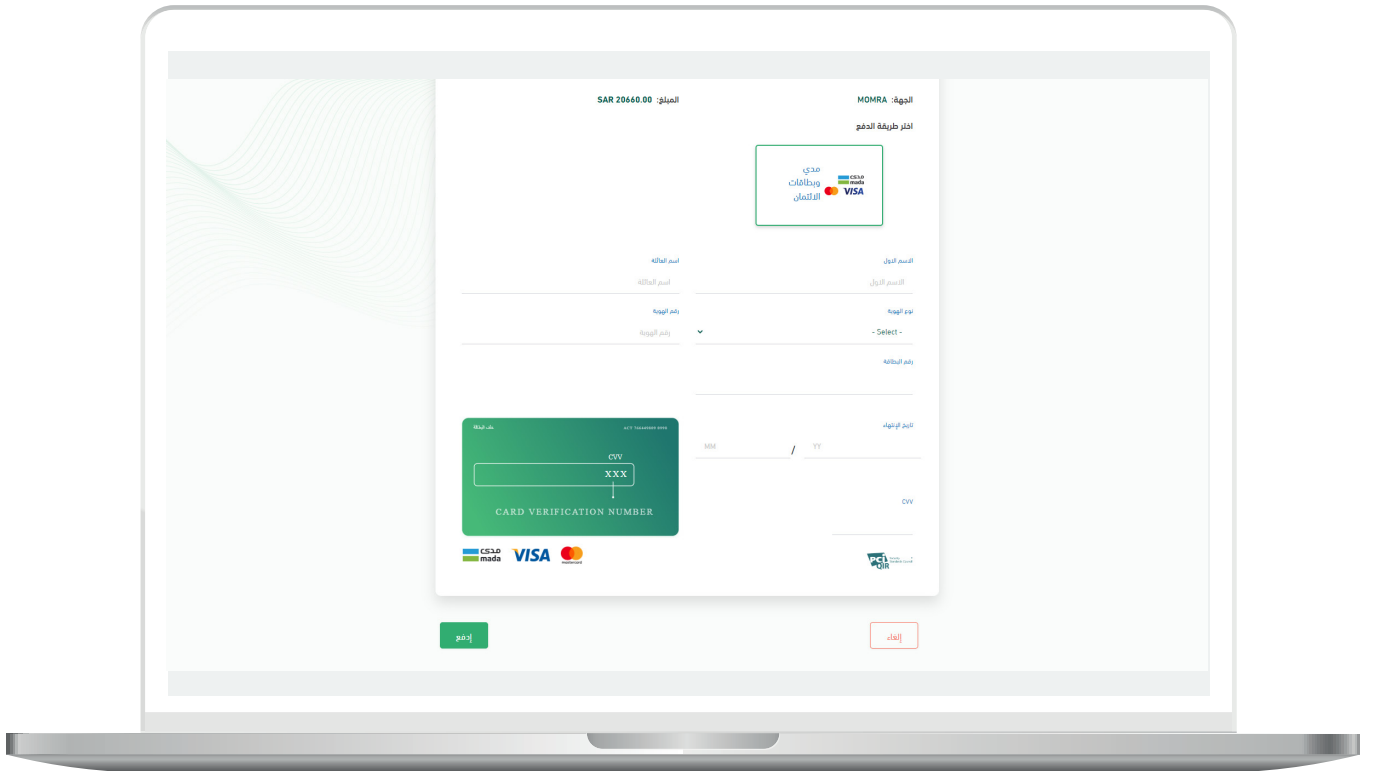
الجهة: MOMRA

المبلغ: SAR 20660.00

اختر طريقة الدفع

مدى mada VISA

مدي وبطاقات الائتمان

الاسم الاول

الاسم الاول

اسم العائلة

اسم العائلة

نوع الهوية

- Select -

رقم الهوية

رقم الهوية

رقم البطاقة

تاريخ الانتهاء

MM / YY

CVV

خلف البطاقة

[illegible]

CVV

XXX

CARD VERIFICATION NUMBER

مدى mada VISA mastercard

PCI DSS

إلغاء

إدفع